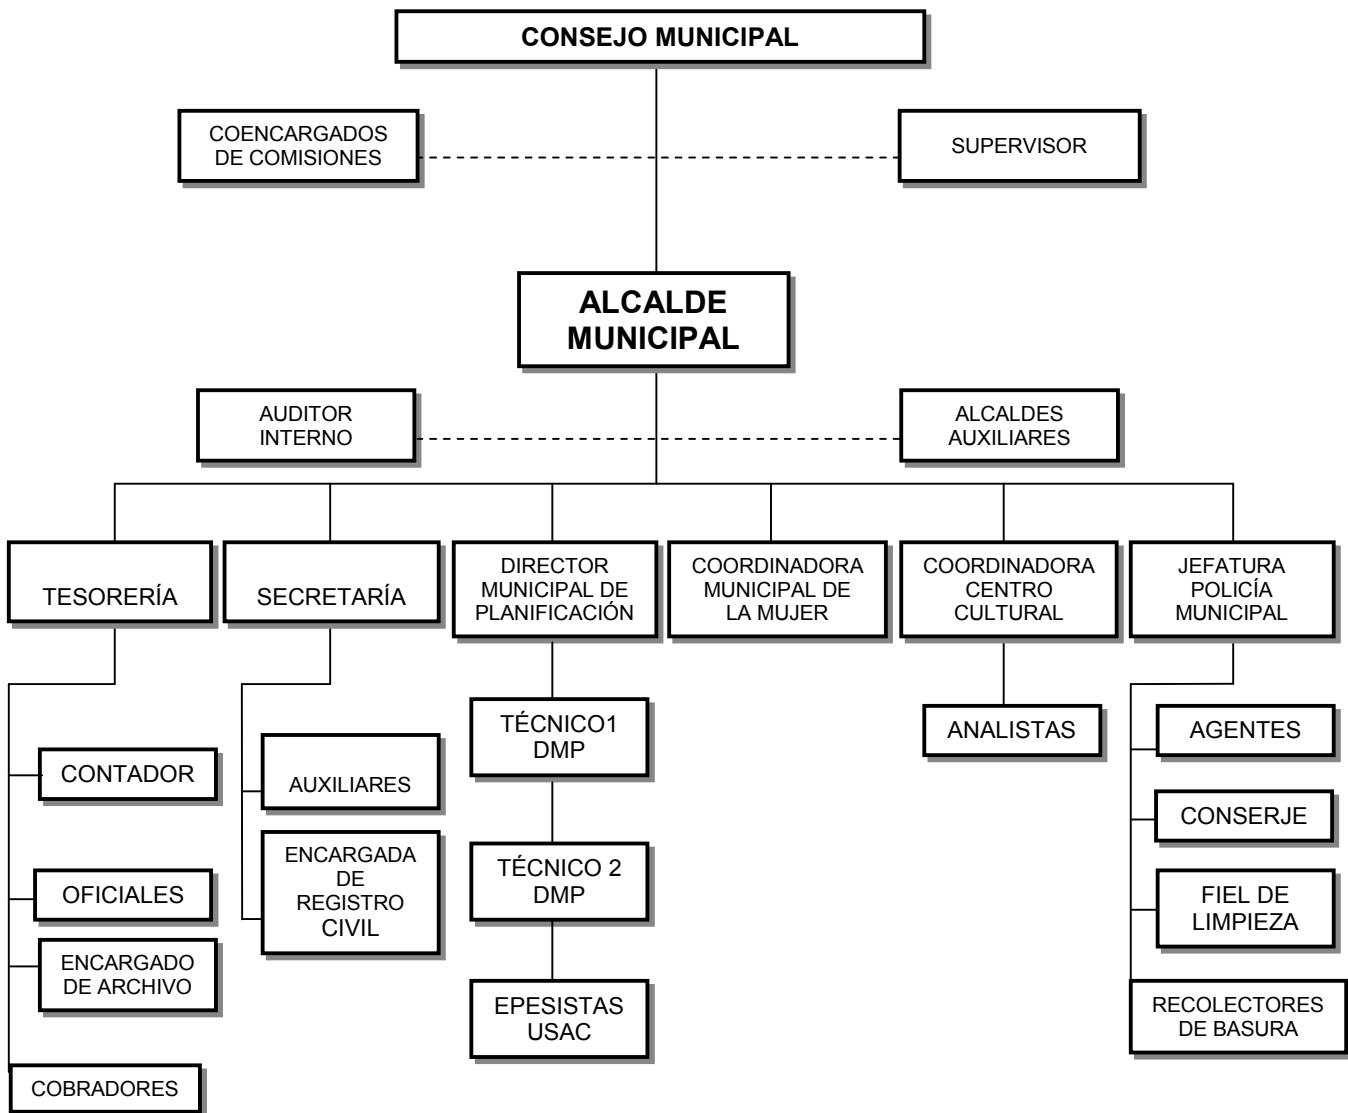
CONSEJO MUNICIPAL

COENCARGADOS DE COMISIONES

SUPERVISOR

ALCALDE MUNICIPAL

AUDITOR INTERNO

ALCALDES AUXILIARES

TESORERÍA

SECRETARÍA

DIRECTOR MUNICIPAL DE PLANIFICACIÓN

COORDINADORA MUNICIPAL DE LA MUJER

COORDINADORA CENTRO CULTURAL

JEFATURA POLICÍA MUNICIPAL

CONTADOR

OFICIALES

ENCARGADO DE ARCHIVO

COBRADORES

AUXILIARES

ENCARGADA DE REGISTRO CIVIL

TÉCNICO1 DMP

TÉCNICO 2 DMP

EPESISTAS USAC

ANALISTAS

AGENTES

CONSERJE

FIEL DE LIMPIEZA

RECOLECTORES DE BASURA